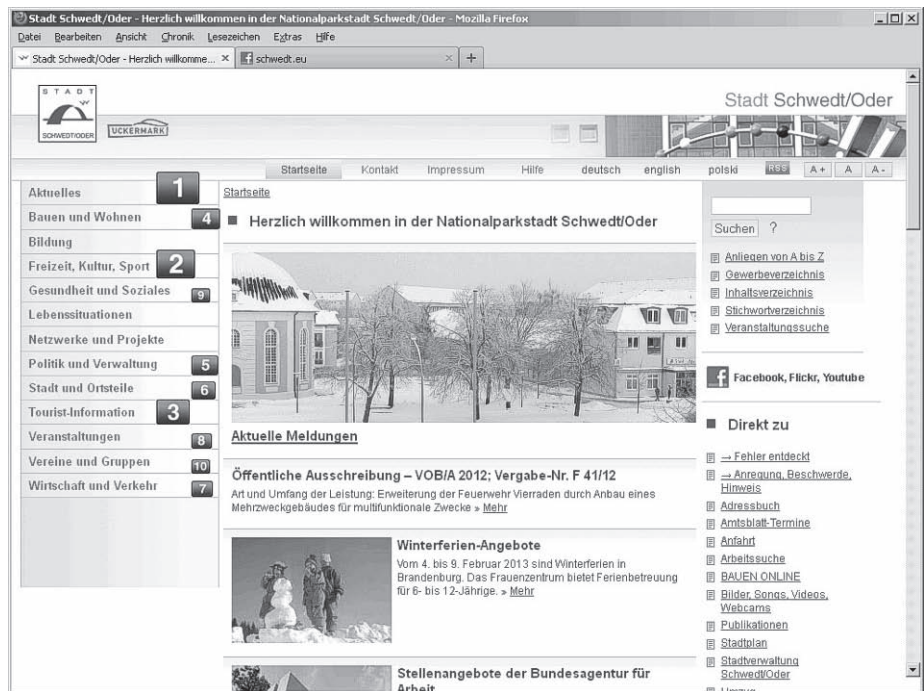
Stadt Schwedt/Oder - Herzlich willkommen in der Nationalparkstadt Schwedt/Oder - Mozilla Firefox

Datei Bearbeiten Ansicht Chronik Lesezeichen Extras Hilfe

Stadt Schwedt/Oder - Herzlich willkomme... × schwedt.eu × +

STADT SCHWEDT/ODER UCKERMARK

Stadt Schwedt/Oder

Startseite Kontakt Impressum Hilfe deutsch english polski RSS A+ A A-

Aktuelles 1
Bauen und Wohnen 4
Bildung
Freizeit, Kultur, Sport 2
Gesundheit und Soziales 9
Lebenssituationen
Netzwerke und Projekte
Politik und Verwaltung 5
Stadt und Ortsteile 6
Tourist-Information 3
Veranstaltungen 8
Vereine und Gruppen 10
Wirtschaft und Verkehr 7

Startseite

Herzlich willkommen in der Nationalparkstadt Schwedt/Oder

Aktuelle Meldungen

Öffentliche Ausschreibung – VOB/A 2012; Vergabe-Nr. F 41/12

Art und Umfang der Leistung: Erweiterung der Feuerwehr Vierraden durch Anbau eines Mehrzweckgebäudes für multifunktionale Zwecke » Mehr

Winterferien-Angebote

Vom 4. bis 9. Februar 2013 sind Winterferien in Brandenburg. Das Frauenzentrum bietet Ferienbetreuung für 6- bis 12-Jährige. » Mehr

Stellenangebote der Bundesagentur für Arbeit

Suchen ?

Anliegen von A bis Z
Gewerbeverzeichnis
Inhaltsverzeichnis
Stichwortverzeichnis
Veranstaltungssuche

Facebook, Flickr, Youtube

Direkt zu

→ Fehler entdeckt
→ Anregung, Beschwerde, Hinweis
Adressbuch
Amtsblatt-Termine
Anfahrt
Arbeitssuche
BAUEN ONLINE
Bilder, Songs, Videos, Webcams
Publikationen
Stadtplan
Stadtverwaltung Schwedt/Oder
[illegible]